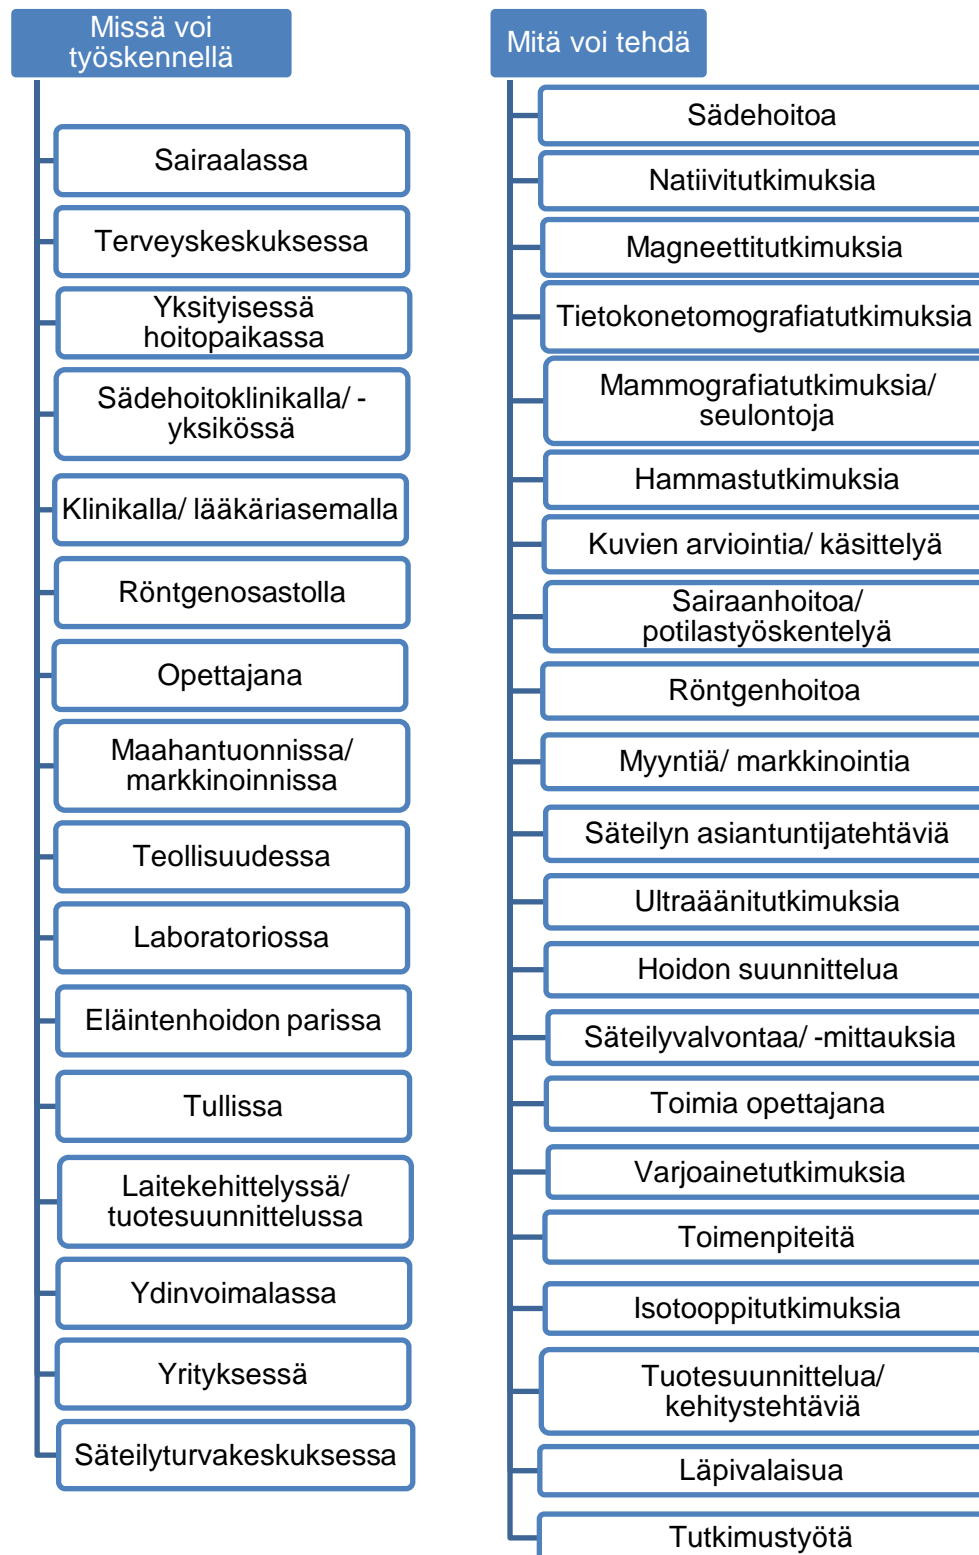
Missä voi työskennellä

Sairaalassa

Terveyskeskuksessa

Yksityisessä hoitopaikassa

Sädehoitoklinikalla/ -yksikössä

Klinikalla/ lääkäriasemalla

Röntgenosastolla

Opettajana

Maahantuonnissa/ markkinoinnissa

Teollisuudessa

Laboratoriossa

Eläintenhoidon parissa

Tullissa

Laitekehittelyssä/ tuotesuunnittelussa

Ydinvoimalassa

Yrityksessä

Säteilyturvakeskuksessa

Mitä voi tehdä

Sädehoitoa

Natiivitutkimuksia

Magneettitutkimuksia

Tietokonetomografiatutkimuksia

Mammografiatutkimuksia/ seulontoja

Hammastutkimuksia

Kuvien arviointia/ käsittelyä

Sairaanhoitoa/ potilastyöskentelyä

Röntgenhoitoa

Myyntiä/ markkinointia

Säteilyn asiantuntijatehtäviä

Ultraäänitutkimuksia

Hoidon suunnittelua

Säteilyvalvontaa/ -mittauksia

Toimia opettajana

Varjoainetutkimuksia

Toimenpiteitä

Isotooppitutkimuksia

Tuotesuunnittelua/ kehitystehtäviä

Läpivalaisua

Tutkimustyötä